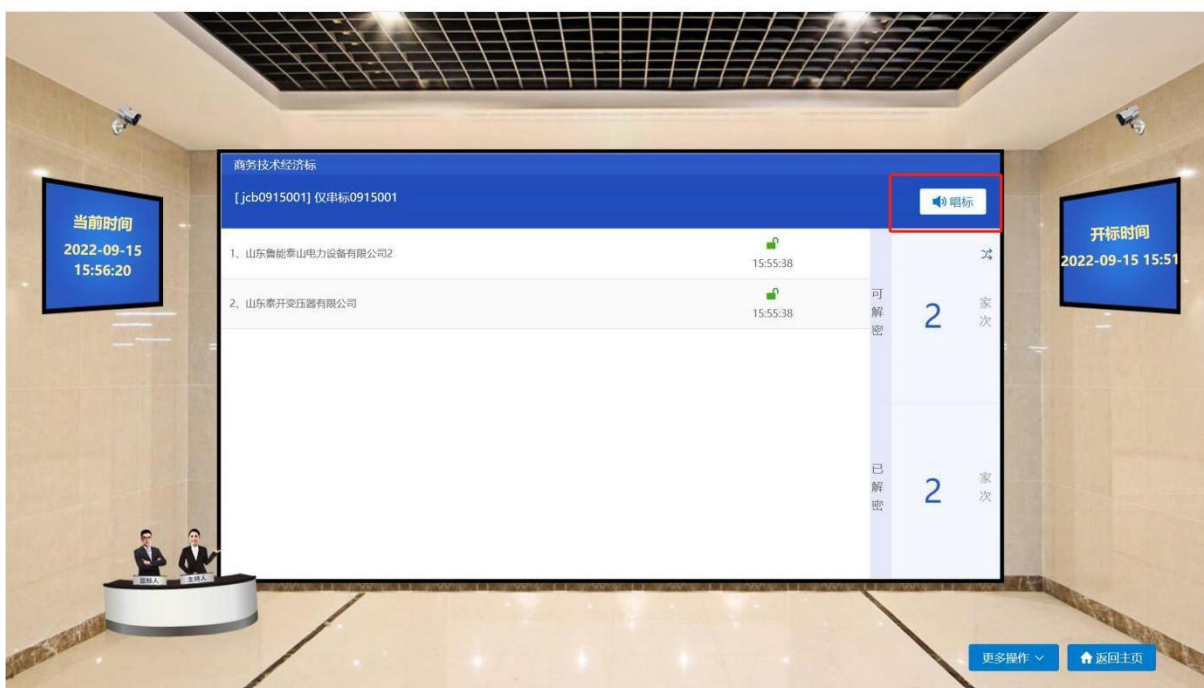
当前时间
2022-09-15
15:56:20

商务技术经济标

[jcb0915001] 仅串标0915001

唱标

1、山东鲁能泰山电力设备有限公司2 15:55:38

2、山东泰开变压器有限公司 15:55:38

可解密 2 家次

已解密 2 家次

开标时间
2022-09-15 15:51

监标人 主持人

更多操作

返回主页